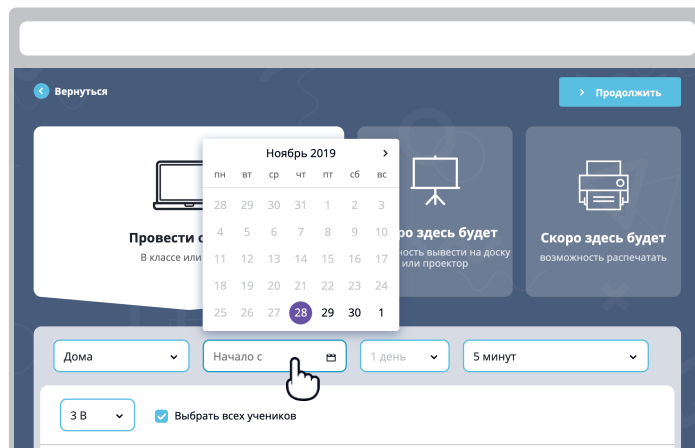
Вернуться

Продолжить

Провести с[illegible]

В классе или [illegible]

Ноябрь 2019

| пн | вт | ср | чт | пт | сб | вс |
|---|---|---|---|---|---|---|
| 28 | 29 | 30 | 31 | 1 | 2 | 3 |
| 4 | 5 | 6 | 7 | 8 | 9 | 10 |
| 11 | 12 | 13 | 14 | 15 | 16 | 17 |
| 18 | 19 | 20 | 21 | 22 | 23 | 24 |
| 25 | 26 | 27 | 28 | 29 | 30 | 1 |

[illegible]ро здесь будет

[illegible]ность вывести на доску или проектор

Скоро здесь будет

возможность распечатать

Дома

Начало с

1 день

5 минут

3 В

Выбрать всех учеников